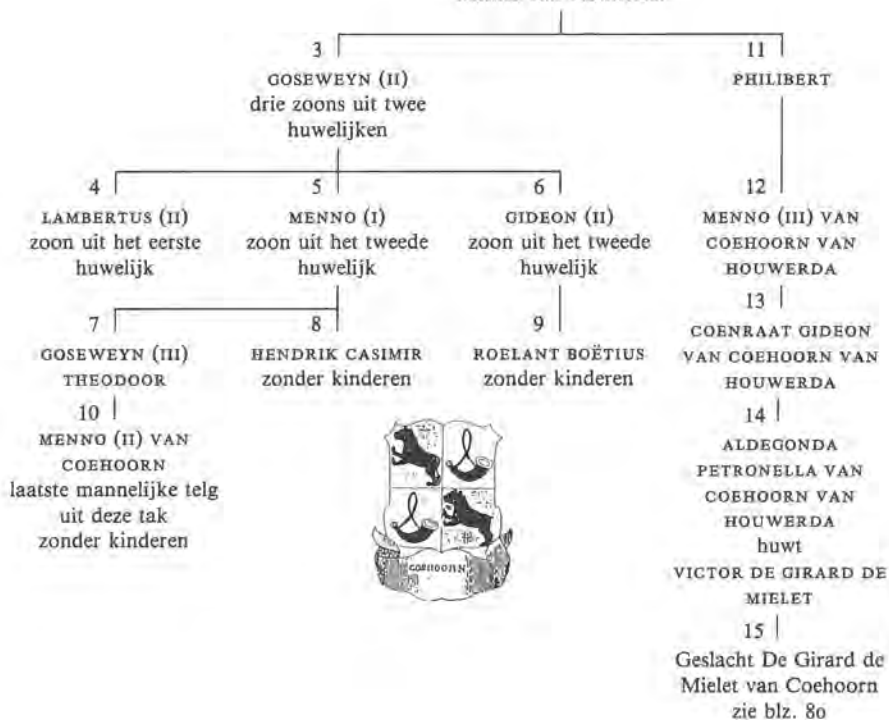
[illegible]

3
GOSEWEYN (II)
drie zoons uit twee huwelijken

11
PHILIBERT

4
LAMBERTUS (II)
zoon uit het eerste huwelijk

5
MENNO (I)
zoon uit het tweede huwelijk

6
GIDEON (II)
zoon uit het tweede huwelijk

12
MENNO (III) VAN COEHOORN VAN HOUWERDA

7
GOSEWEYN (III) THEODOOR

8
HENDRIK CASIMIR
zonder kinderen

9
ROELANT BOËTIUS
zonder kinderen

13
COENRAAT GIDEON VAN COEHOORN VAN HOUWERDA

10
MENNO (II) VAN COEHOORN
laatste mannelijke telg uit deze tak
zonder kinderen

COEHOORN

14
ALDEGONDA PETRONELLA VAN COEHOORN VAN HOUWERDA
huwt
VICTOR DE GIRARD DE MIELET

15
Geslacht De Girard de Mielet van Coehoorn
zie blz. 80